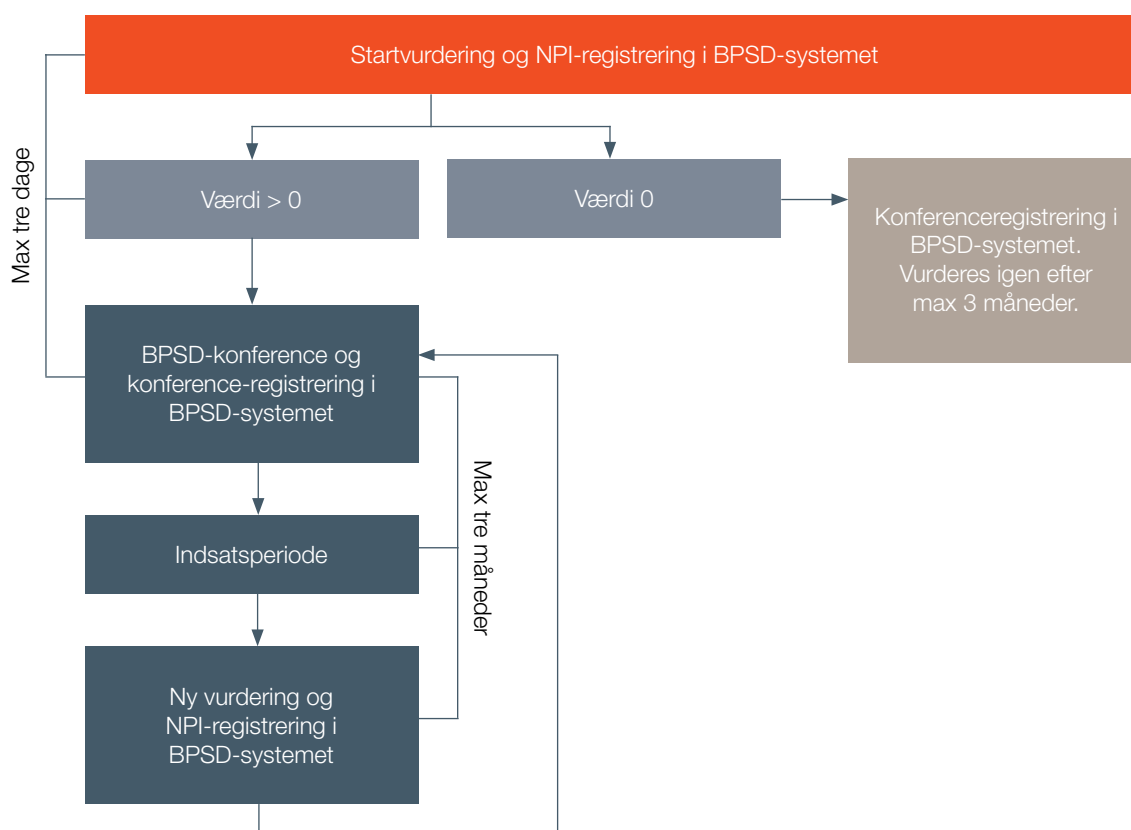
Startvurdering og NPI-registrering i BPSD-systemet

Max tre dage

Værdi > 0

Værdi 0

Konferenceregistrering i BPSD-systemet. Vurderes igen efter max 3 måneder.

BPSD-konference og konference-registrering i BPSD-systemet

Max tre måneder

Indsatsperiode

Ny vurdering og NPI-registrering i BPSD-systemet